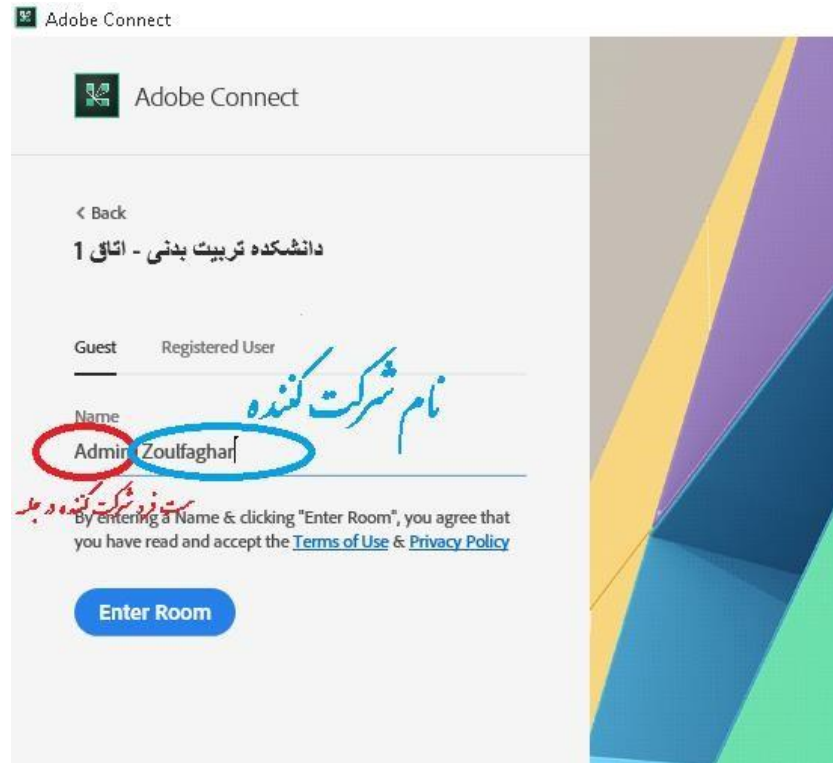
Adobe Connect

Adobe Connect

< Back

دانشکده تربیت بدنی - اتاق 1

Guest Registered User

نام شرکت کننده

Name

Admin Zoulfaghar

سمت فرد شرکت کننده در جلسه

By entering a Name & clicking "Enter Room", you agree that you have read and accept the Terms of Use & Privacy Policy

Enter Room